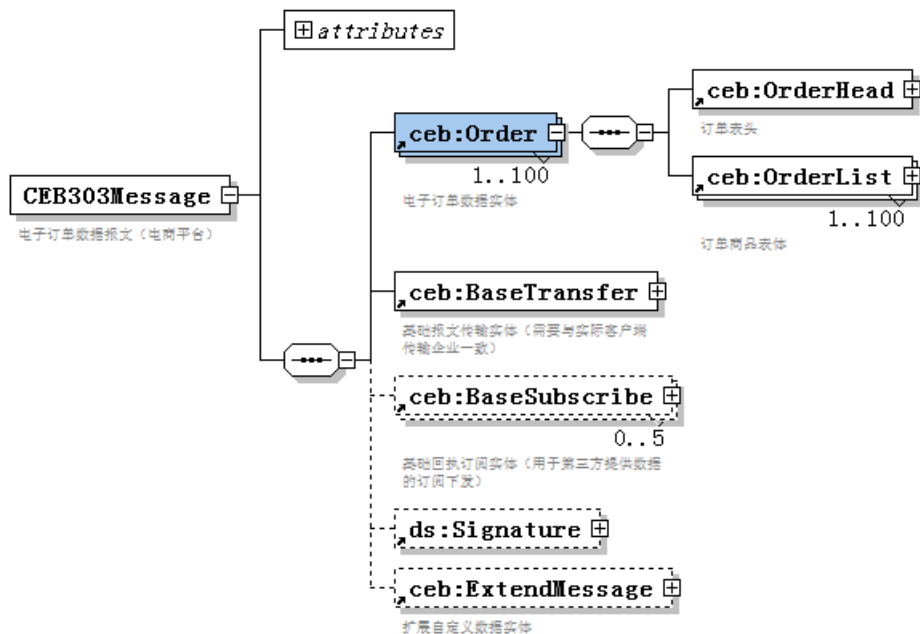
attributes

CEB303Message

电子订单数据报文（电商平台）

ceb:Order

1..100

电子订单数据实体

ceb:OrderHead

订单表头

ceb:OrderList

1..100

订单商品表体

ceb:BaseTransfer

基础报文传输实体（需要与实际客户端传输企业一致）

ceb:BaseSubscribe

0..5

基础回执订阅实体（用于第三方提供数据的订阅下发）

ds:Signature

ceb:ExtendMessage

扩展自定义数据实体